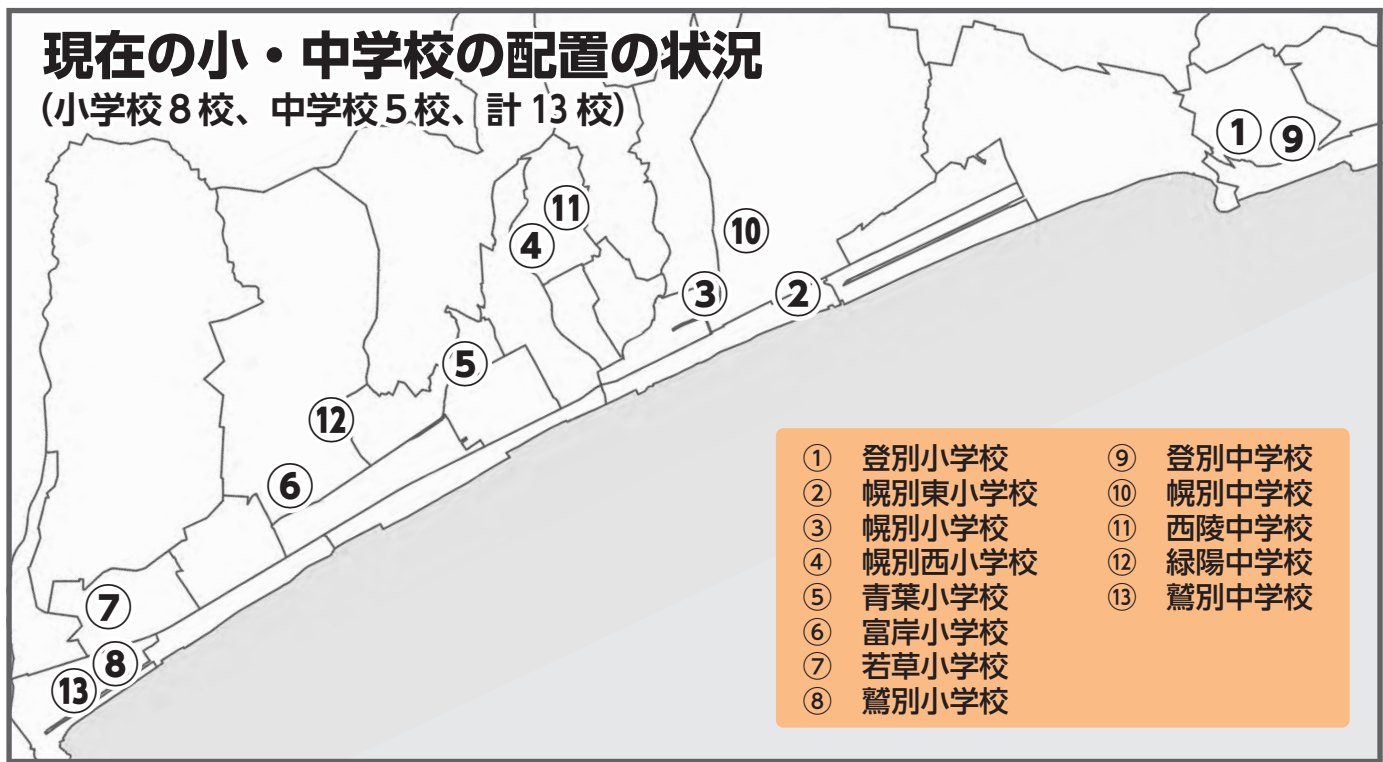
現在の小・中学校の配置の状況
(小学校８校、中学校５校、計 13 校)

①
⑨
⑪
④
⑩
③
②
⑤
⑫
⑥
⑦
⑧
⑬

① 登別小学校
② 幌別東小学校
③ 幌別小学校
④ 幌別西小学校
⑤ 青葉小学校
⑥ 富岸小学校
⑦ 若草小学校
⑧ 鷲別小学校
⑨ 登別中学校
⑩ 幌別中学校
⑪ 西陵中学校
⑫ 緑陽中学校
⑬ 鷲別中学校